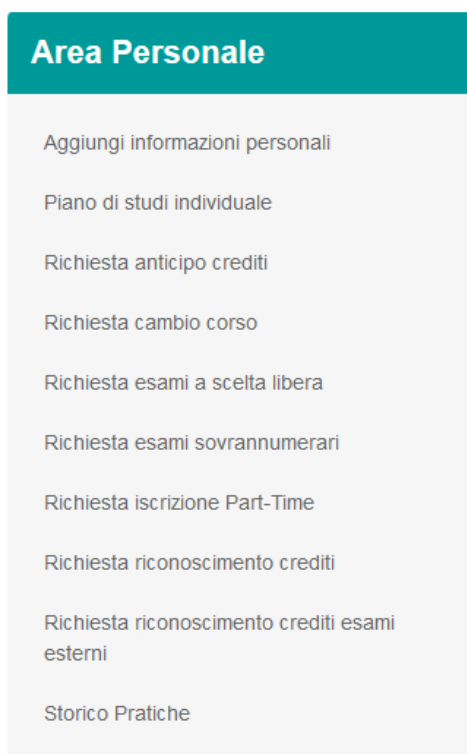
Area Personale

Aggiungi informazioni personali

Piano di studi individuale

Richiesta anticipo crediti

Richiesta cambio corso

Richiesta esami a scelta libera

Richiesta esami sovrannumerari

Richiesta iscrizione Part-Time

Richiesta riconoscimento crediti

Richiesta riconoscimento crediti esami esterni

Storico Pratiche